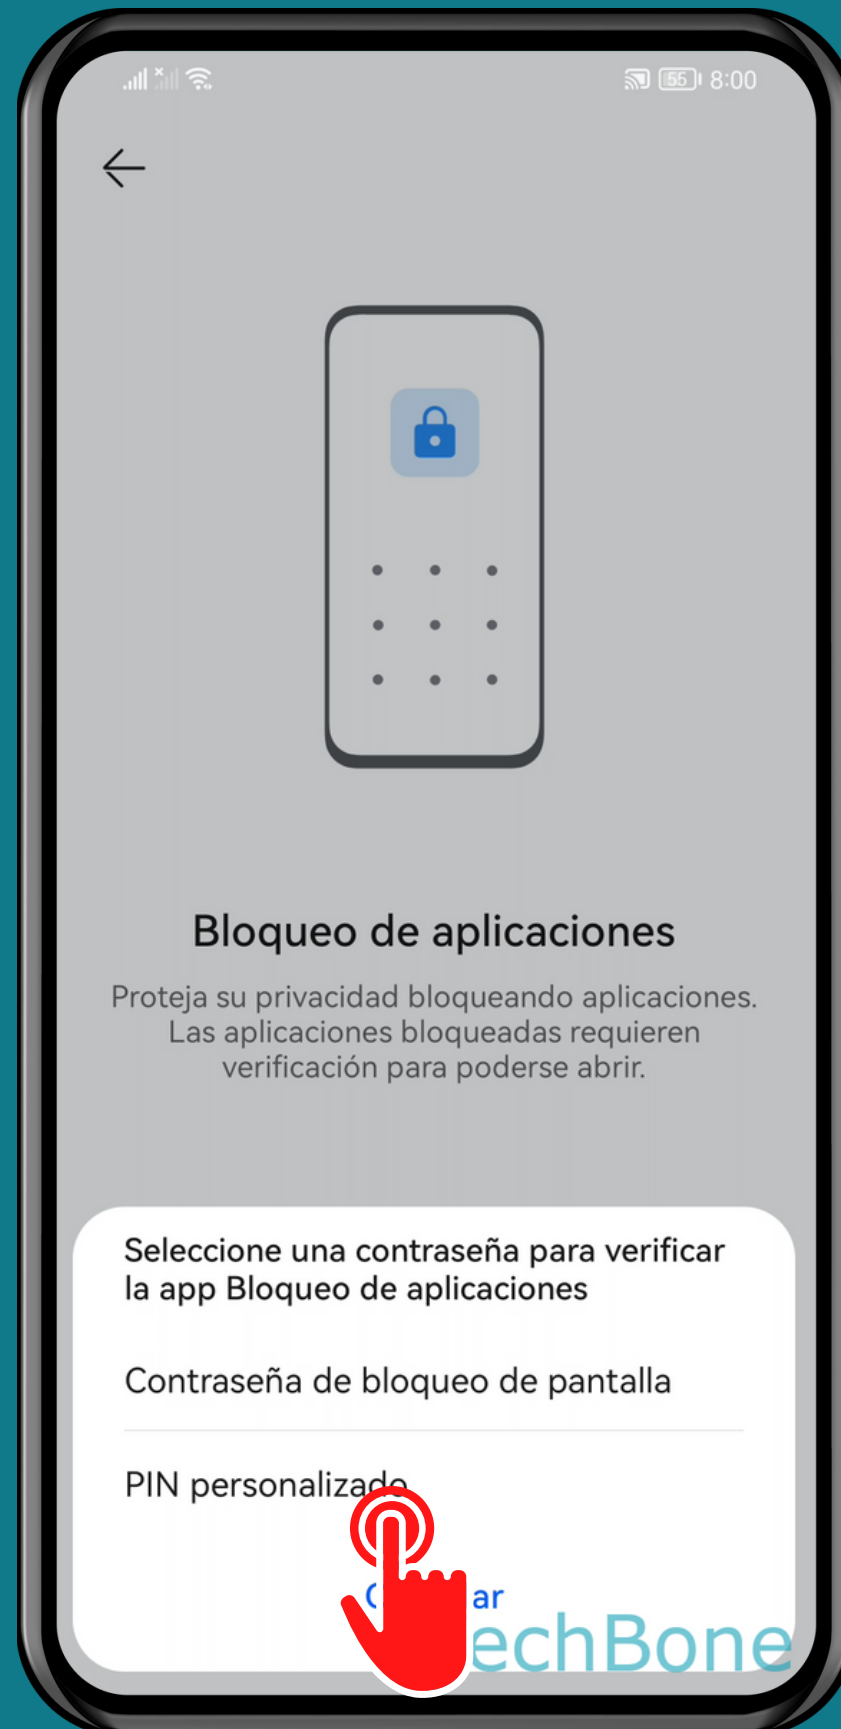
8:00

Bloqueo de aplicaciones

Proteja su privacidad bloqueando aplicaciones. Las aplicaciones bloqueadas requieren verificación para poderse abrir.

Seleccione una contraseña para verificar la app Bloqueo de aplicaciones

Contraseña de bloqueo de pantalla

PIN personalizado

C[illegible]ar

echBone